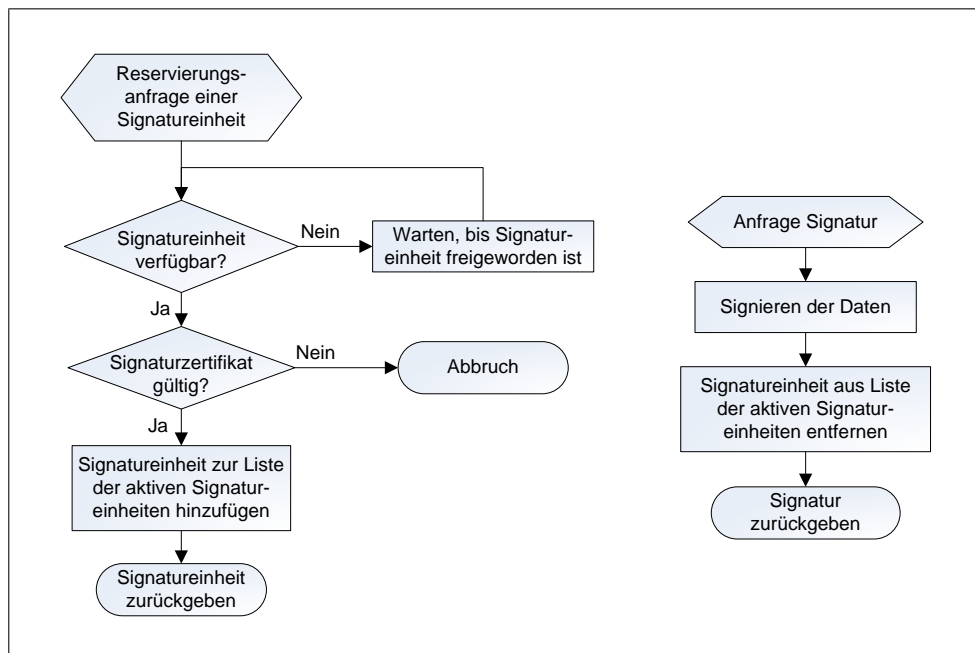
Reservierungsanfrage einer Signatureinheit

Signatureinheit verfügbar?

Nein

Warten, bis Signatureinheit freigeworden ist

Ja

Signaturzertifikat gültig?

Nein

Abbruch

Ja

Signatureinheit zur Liste der aktiven Signatureinheiten hinzufügen

Signatureinheit zurückgeben

Anfrage Signatur

Signieren der Daten

Signatureinheit aus Liste der aktiven Signatureinheiten entfernen

Signatur zurückgeben